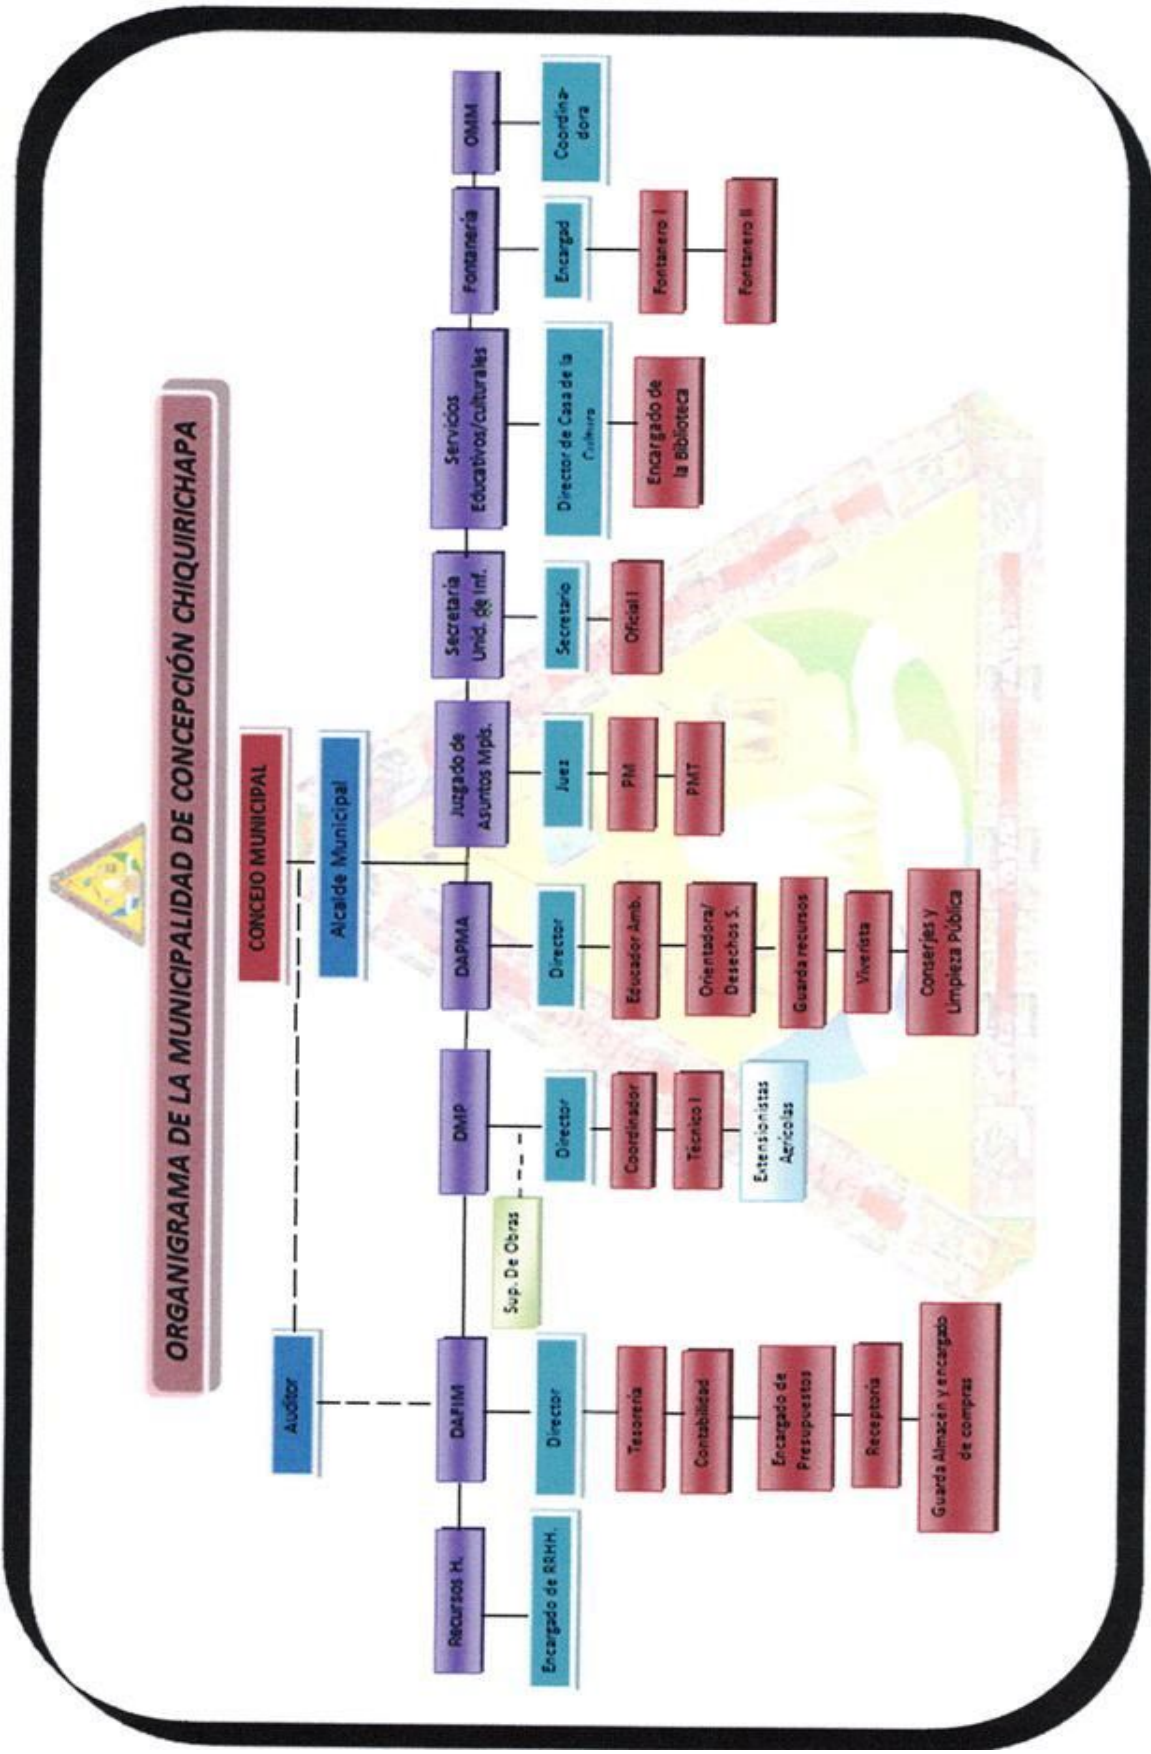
ORGANIGRAMA DE LA MUNICIPALIDAD DE CONCEPCIÓN CHIQUIRICHAPA

CONCEJO MUNICIPAL

Alcalde Municipal

Auditor

Recursos H.

Encargado de RRHH.

DAFIM

Director

Tesorería

Contabilidad

Encargado de Presupuestos

Receptoría

Guarda Almacén y encargado de compras

Sup. De Obras

DMP

Director

Coordinador

Técnico I

Extensionistas Agrícolas

DAPMA

Director

Educador Amb.

Orientadora/ Desechos S.

Guarda recursos

Viverista

Conserjes y Limpieza Pública

Juzgado de Asuntos Mpls.

Juez

PM

PMT

Secretaría Unid. de Inf.

Secretario

Oficial I

Servicios Educativos/culturales

Director de Casa de la Cultura

Encargado de la Biblioteca

Fontanería

Encargad

Fontanero I

Fontanero II

OMM

Coordinadora